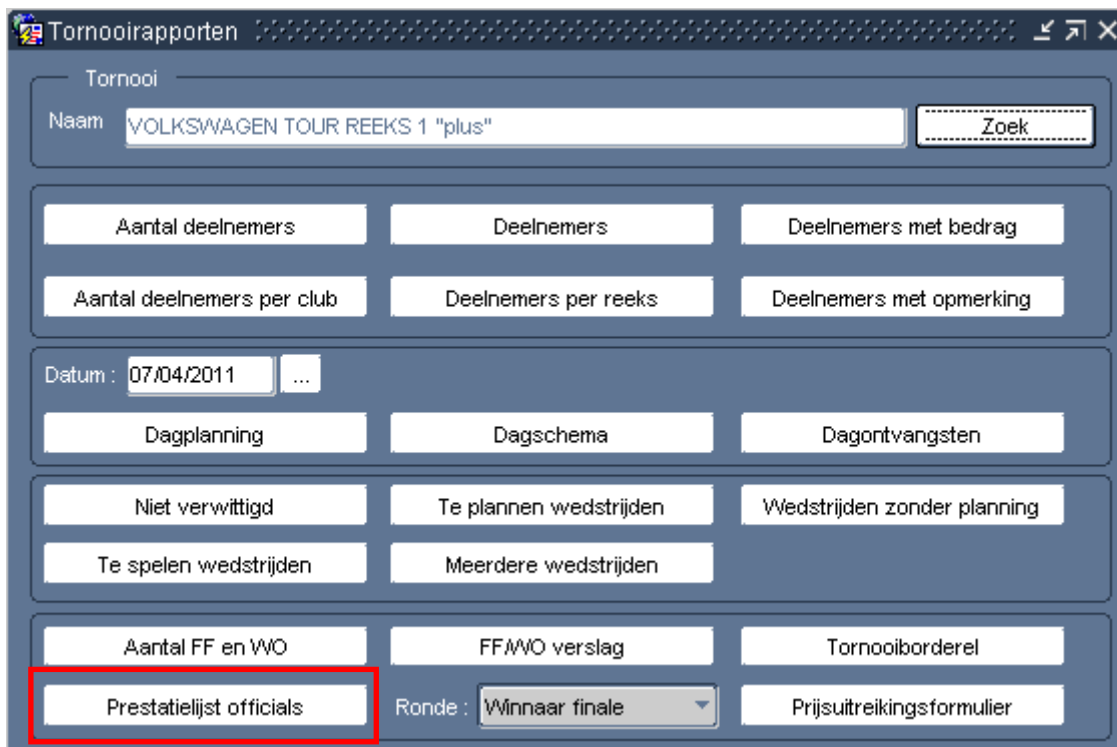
Tornooirapporten

Tornooi

Naam VOLKSWAGEN TOUR REEKS 1 "plus"

Zoek

Aantal deelnemers

Deelnemers

Deelnemers met bedrag

Aantal deelnemers per club

Deelnemers per reeks

Deelnemers met opmerking

Datum : 07/04/2011 ...

Dagplanning

Dagschema

Dagontvangsten

Niet verwittigd

Te plannen wedstrijden

Wedstrijden zonder planning

Te spelen wedstrijden

Meerdere wedstrijden

Aantal FF en WO

FF/WO verslag

Tornooiborderel

Prestatielijst officials

Ronde : Winnaar finale

Prijsuitreikingsformulier